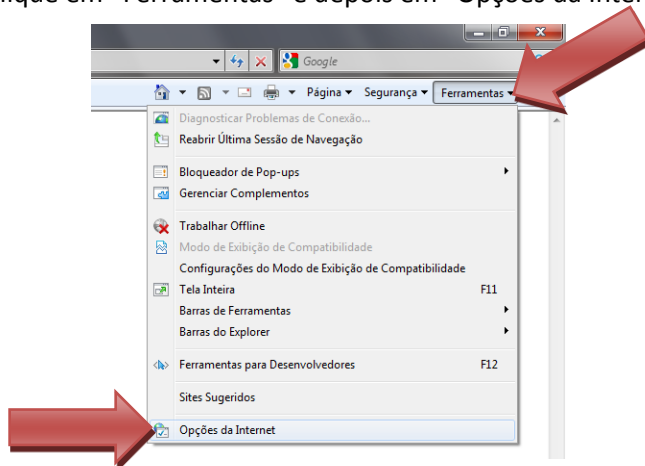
lique em "Ferramentas" e depois em "Opções da Inter

Google

Página ▾ Segurança ▾ Ferramentas ▾

Diagnosticar Problemas de Conexão...
Reabrir Última Sessão de Navegação

Bloqueador de Pop-ups
Gerenciar Complementos

Trabalhar Offline
Modo de Exibição de Compatibilidade
Configurações do Modo de Exibição de Compatibilidade
Tela Inteira F11
Barras de Ferramentas
Barras do Explorer

Ferramentas para Desenvolvedores F12

Sites Sugeridos

Opções da Internet